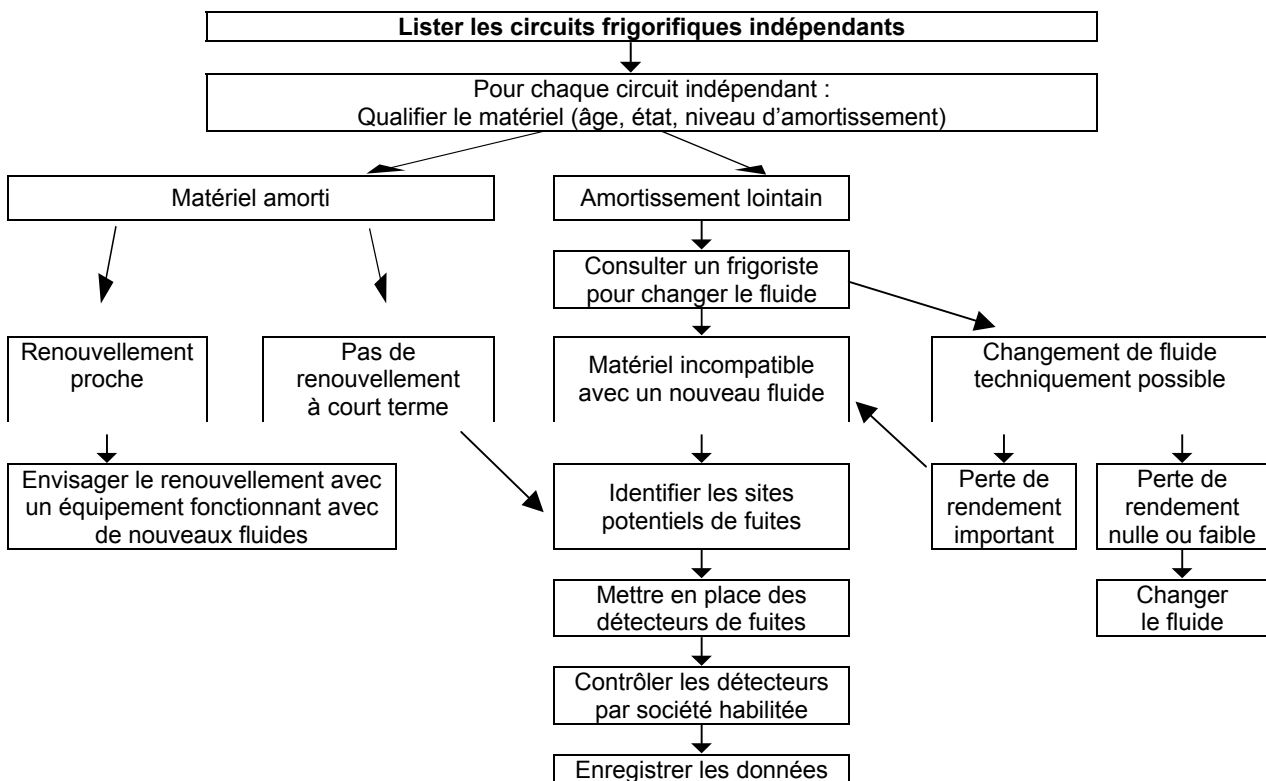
**Lister les circuits frigorifiques indépendants**

Pour chaque circuit indépendant :
Qualifier le matériel (âge, état, niveau d'amortissement)

Matériel amorti

Renouvellement proche

Envisager le renouvellement avec un équipement fonctionnant avec de nouveaux fluides

Pas de renouvellement à court terme

Amortissement lointain

Consulter un frigoriste pour changer le fluide

Matériel incompatible avec un nouveau fluide

Identifier les sites potentiels de fuites

Mettre en place des détecteurs de fuites

Contrôler les détecteurs par société habilitée

Enregistrer les données

Changement de fluide techniquement possible

Perte de rendement important

Perte de rendement nulle ou faible

Changer le fluide